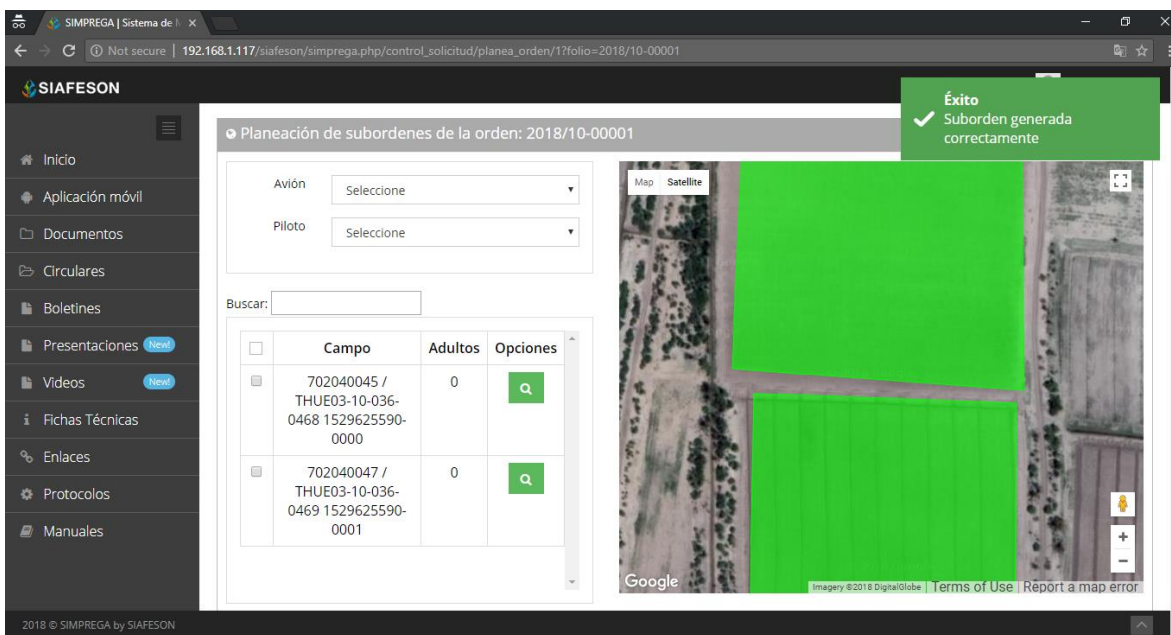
SIMPREGA | Sistema de ×

Not secure | 192.168.1.117/siafeson/simprega.php/control_solicitud/planea_orden/1?folio=2018/10-00001

SIAFESON

Éxito
Suborden generada correctamente

Inicio
Aplicación móvil
Documentos
Circulares
Boletines
Presentaciones New!
Videos New!
Fichas Técnicas
Enlaces
Protocolos
Manuales

Planeación de subordenes de la orden: 2018/10-00001

Avión Seleccione
Piloto Seleccione

Buscar:

| | Campo | Adultos | Opciones |
|---|---|---|---|
| | 702040045 / THUE03-10-036-0468 1529625590-0000 | 0 | |
| | 702040047 / THUE03-10-036-0469 1529625590-0001 | 0 | |

Map Satellite

Google Imagery ©2018 DigitalGlobe | Terms of Use | Report a map error

2018 © SIMPREGA by SIAFESON